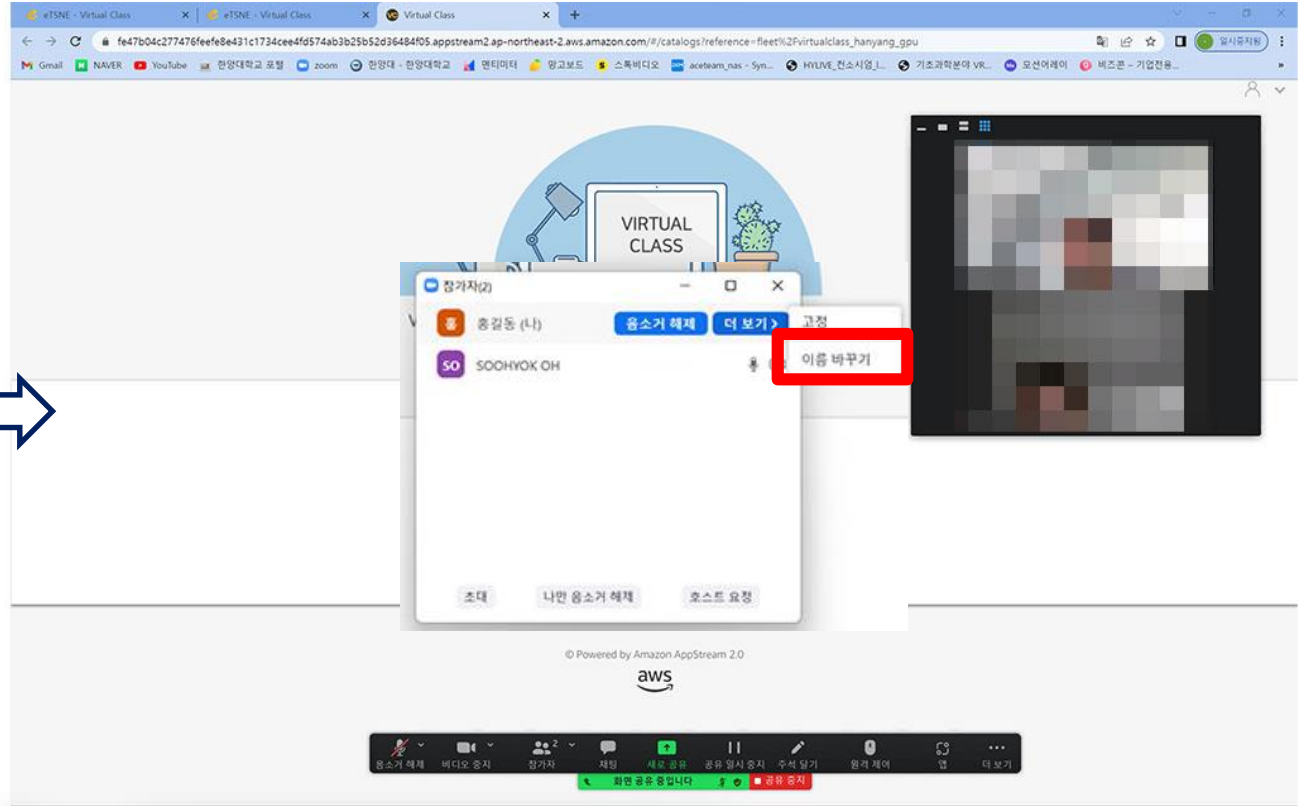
eTSNE - Virtual Class
eTSNE - Virtual Class
Virtual Class

fe47b04c277476feefe8e431c1734cee4fd574ab3b25b52d36484f05.appstream2.ap-northeast-2.aws.amazon.com/#/catalogs?reference=fleet%2Fvirtualclass_hanyang_gpu

일시중지됨

Gmail NAVER YouTube 한양대학교 포털 zoom 한양대 - 한양대학교 멘티미터 망고보드 스톡비디오 aceteam_nas - Syn... HYLIVE_전소시엄_I... 기초과학분야 VR... 모션어레이 비즈콘 - 기업전용...

VIRTUAL CLASS

참가자(2)

홍 홍길동 (나) 음소거 해제 더 보기 >

SO SOOHYOK OH

고정
이름 바꾸기

초대 나만 음소거 해제 호스트 요청

© Powered by Amazon AppStream 2.0
aws

음소거 해제 비디오 중지 참가자 2 채팅 새로 공유 공유 일시 중지 주석 달기 원격 제어 앱 더 보기

화면 공유 중입니다 공유 중지